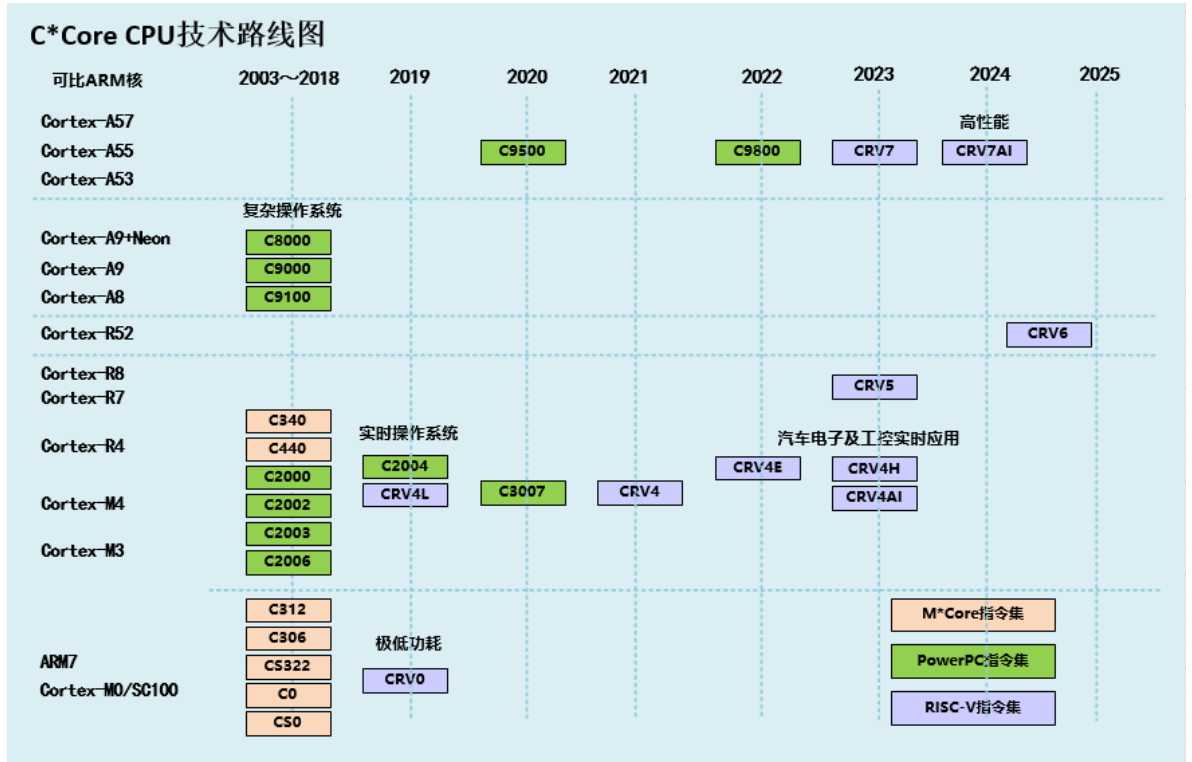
C*Core CPU技术路线图

可比ARM核

2003～2018 2019 2020 2021 2022 2023 2024 2025

Cortex-A57
Cortex-A55
Cortex-A53

高性能
C9500
C9800
CRV7
CRV7AI

复杂操作系统

Cortex-A9+Neon
Cortex-A9
Cortex-A8

C8000
C9000
C9100

Cortex-R52

CRV6

Cortex-R8
Cortex-R7
Cortex-R4
Cortex-M4
Cortex-M3

CRV5

C340
C440
C2000
C2002
C2003
C2006

实时操作系统
C2004
CRV4L
C3007
CRV4

汽车电子及工控实时应用
CRV4E
CRV4H
CRV4AI

C312
C306
CS322
C0
CS0

ARM7
Cortex-M0/SC100

极低功耗
CRV0

M*Core指令集
PowerPC指令集
RISC-V指令集